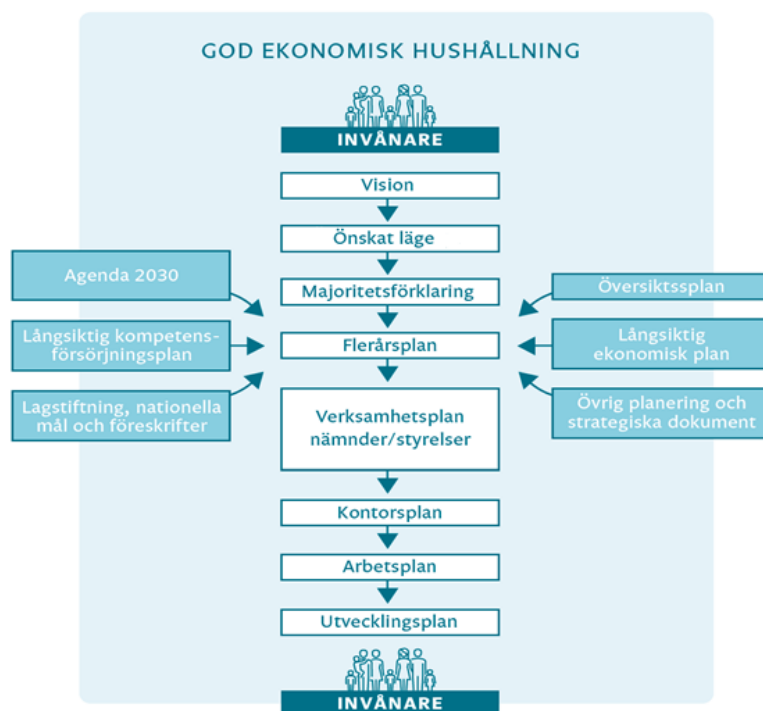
GOD EKONOMISK HUSHÅLLNING

INVÅNARE

Vision

Önskat läge

Agenda 2030

Majoritetsförklaring

Översiktsplan

Långsiktig kompetens-försörjningsplan

Flerårsplan

Långsiktig ekonomisk plan

Lagstiftning, nationella mål och föreskrifter

Verksamhetsplan nämnder/styrelser

Övrig planering och strategiska dokument

Kontorsplan

Arbetsplan

Utvecklingsplan

INVÅNARE